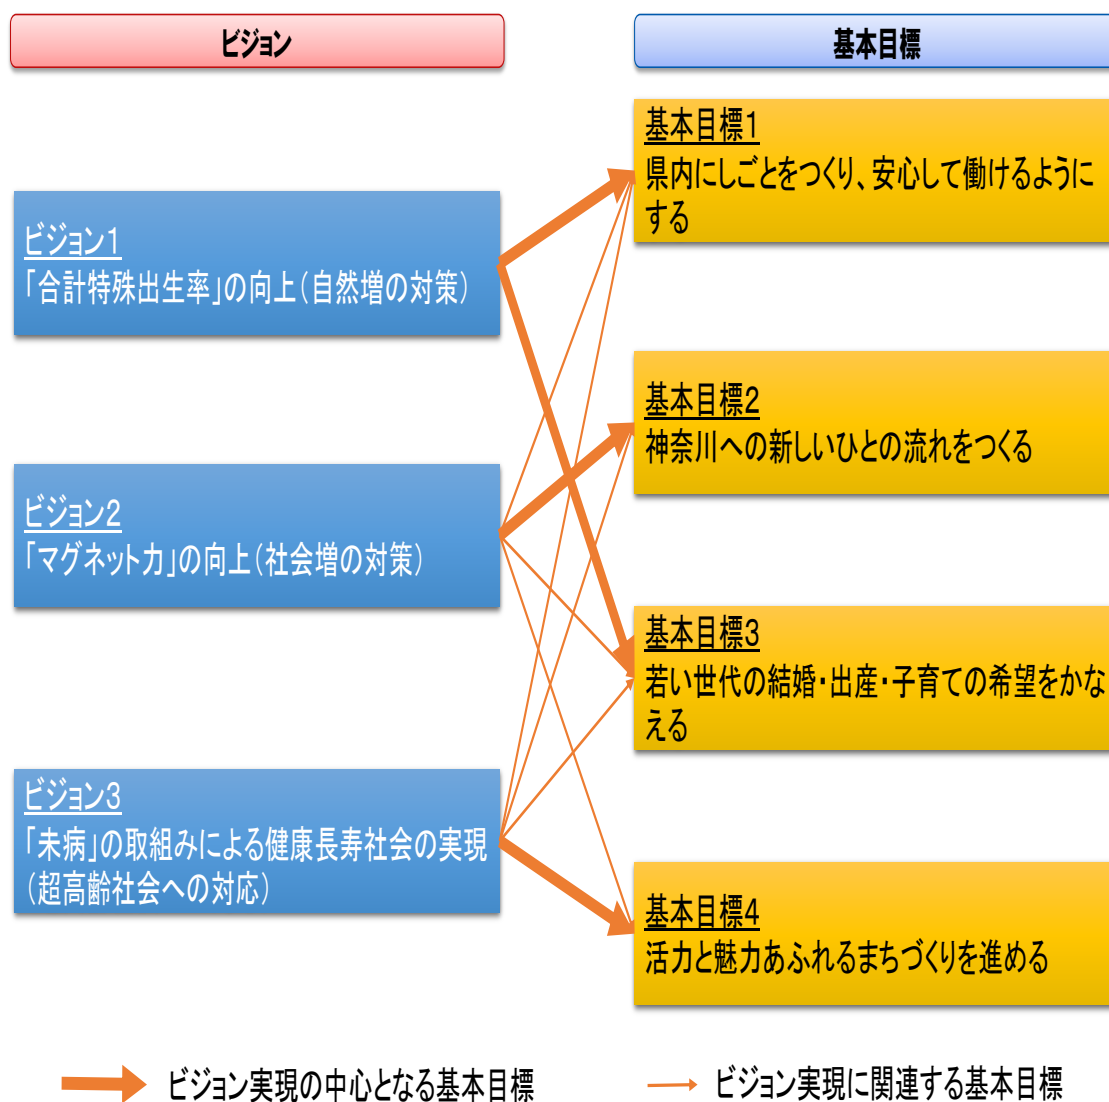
ビジョン

基本目標

ビジョン1
「合計特殊出生率」の向上（自然増の対策）

ビジョン2
「マグネット力」の向上（社会増の対策）

ビジョン3
「未病」の取組みによる健康長寿社会の実現（超高齢社会への対応）

基本目標1
県内にしごとをつくり、安心して働けるようにする

基本目標2
神奈川への新しいひとの流れをつくる

基本目標3
若い世代の結婚・出産・子育ての希望をかなえる

基本目標4
活力と魅力あふれるまちづくりを進める

ビジョン実現の中心となる基本目標

ビジョン実現に関連する基本目標